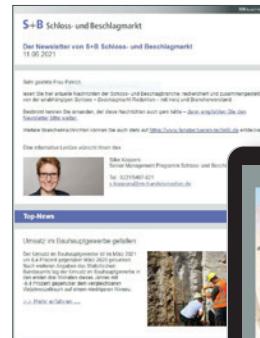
S+B Schloss- und Beschlagmarkt

Der Newsletter von S+B Schloss- und Beschlagmarkt
11.06.2021

Sehr geehrte Frau Patrick,

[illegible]

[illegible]

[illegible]

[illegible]

Silke Koppers
Senior Management Programme Schloss und Beschl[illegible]
Tel. 0221/5497-621
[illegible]

Top-News

Umsatz im Bauhauptgewerbe gefallen

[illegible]

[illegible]